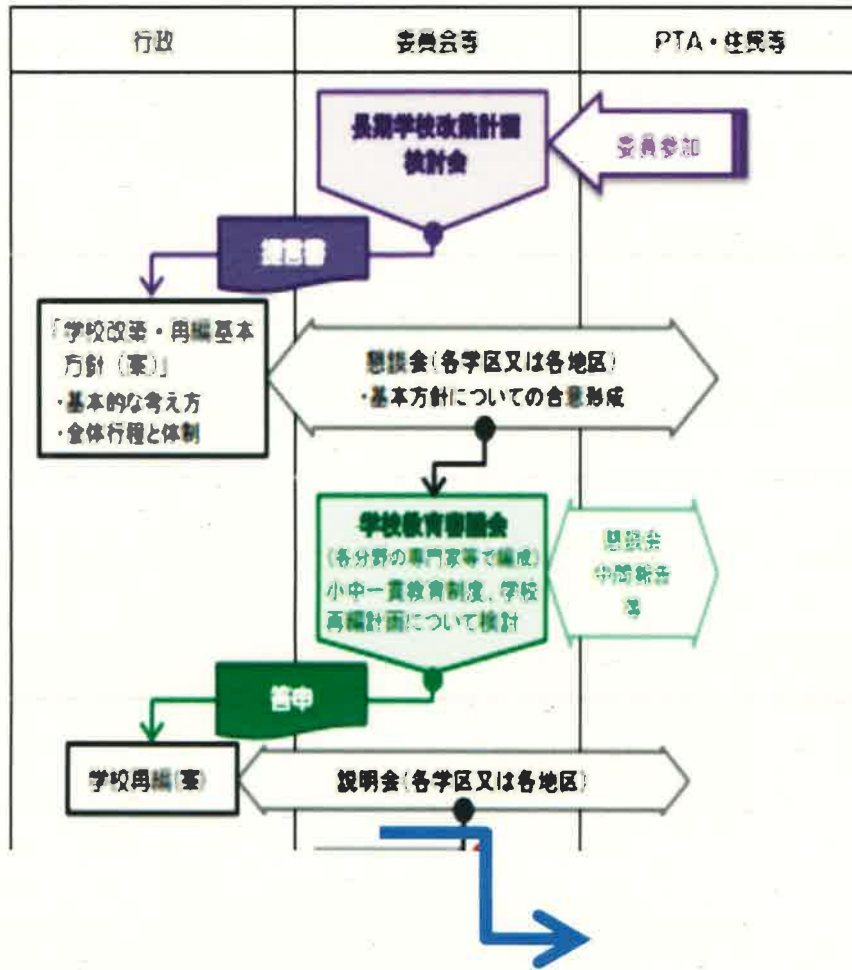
| 行政 | 委員会等 | PTA・住民等 |
|---|---|---|

長期学校改築計画検討会

委員参加

提言書

「学校改築・再編基本方針（案）」
・基本的な考え方
・全体行程と体制

懇談会（各学区又は各地区）
・基本方針についての合意形成

学校教育審議会
（各分野の専門家等で編成）
小中一貫教育制度、学校再編計画について検討

懇談会
中間報告
等

答申

学校再編（案）

説明会（各学区又は各地区）